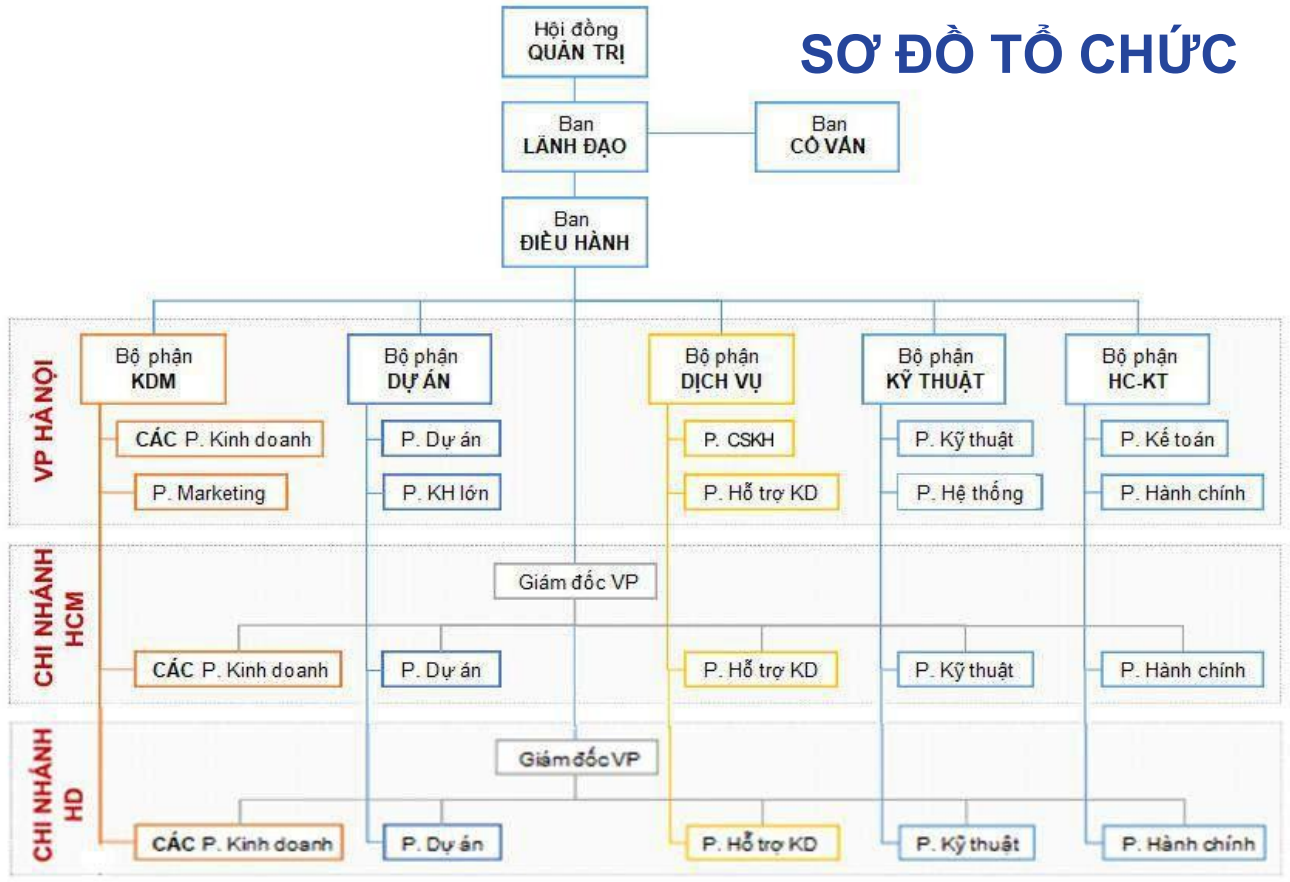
SƠ ĐỒ TỔ CHỨC

Hội đồng
QUẢN TRỊ

Ban
LÃNH ĐẠO

Ban
CỐ VẤN

Ban
ĐIỀU HÀNH

VP HÀ NỘI

Bộ phận
KDM

CÁC P. Kinh doanh

P. Marketing

Bộ phận
DỰ ÁN

P. Dự án

P. KH lớn

Bộ phận
DỊCH VỤ

P. CSKH

P. Hỗ trợ KD

Bộ phận
KỸ THUẬT

P. Kỹ thuật

P. Hệ thống

Bộ phận
HC-KT

P. Kế toán

P. Hành chính

CHI NHÁNH HCM

Giám đốc VP

CÁC P. Kinh doanh

P. Dự án

P. Hỗ trợ KD

P. Kỹ thuật

P. Hành chính

CHI NHÁNH HD

Giám đốc VP

CÁC P. Kinh doanh

P. Dự án

P. Hỗ trợ KD

P. Kỹ thuật

P. Hành chính